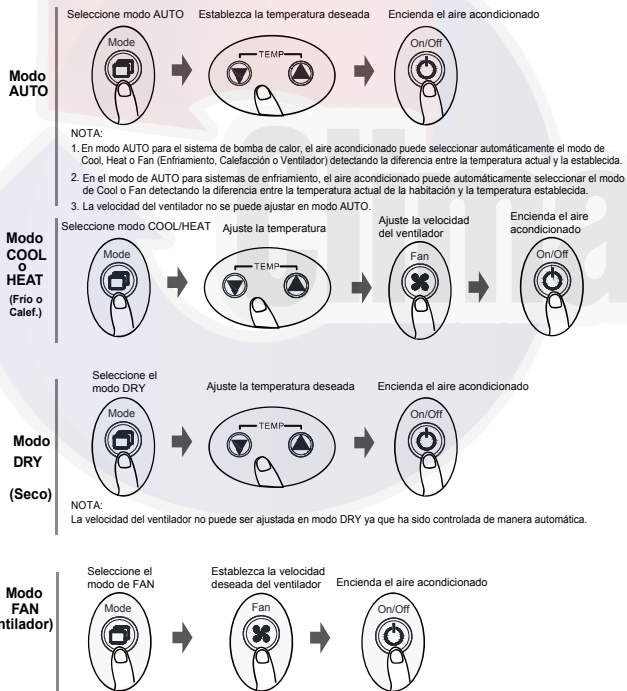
Seleccione modo AUTO Establezca la temperatura deseada Encienda el aire acondicionado

Mode TEMP On/Off

Modo AUTO

NOTA:
1. En modo AUTO para el sistema de bomba de calor, el aire acondicionado puede seleccionar automáticamente el modo de Cool, Heat o Fan (Enfriamiento, Calefacción o Ventilador) detectando la diferencia entre la temperatura actual y la establecida.
2. En el modo de AUTO para sistemas de enfriamiento, el aire acondicionado puede automáticamente seleccionar el modo de Cool o Fan detectando la diferencia entre la temperatura actual de la habitación y la temperatura establecida.
3. La velocidad del ventilador no se puede ajustar en modo AUTO.

Modo COOL o HEAT (Frío o Calef.)

Seleccione modo COOL/HEAT Ajuste la temperatura Ajuste la velocidad del ventilador Encienda el aire acondicionado

Mode TEMP Fan On/Off

Modo DRY (Seco)

Seleccione el modo DRY Ajuste la temperatura deseada Encienda el aire acondicionado

Mode TEMP On/Off

NOTA:
La velocidad del ventilador no puede ser ajustada en modo DRY ya que ha sido controlada de manera automática.

Modo FAN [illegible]ntilador)

Seleccione el modo de FAN Establezca la velocidad deseada del ventilador Encienda el aire acondicionado

Mode Fan On/Off